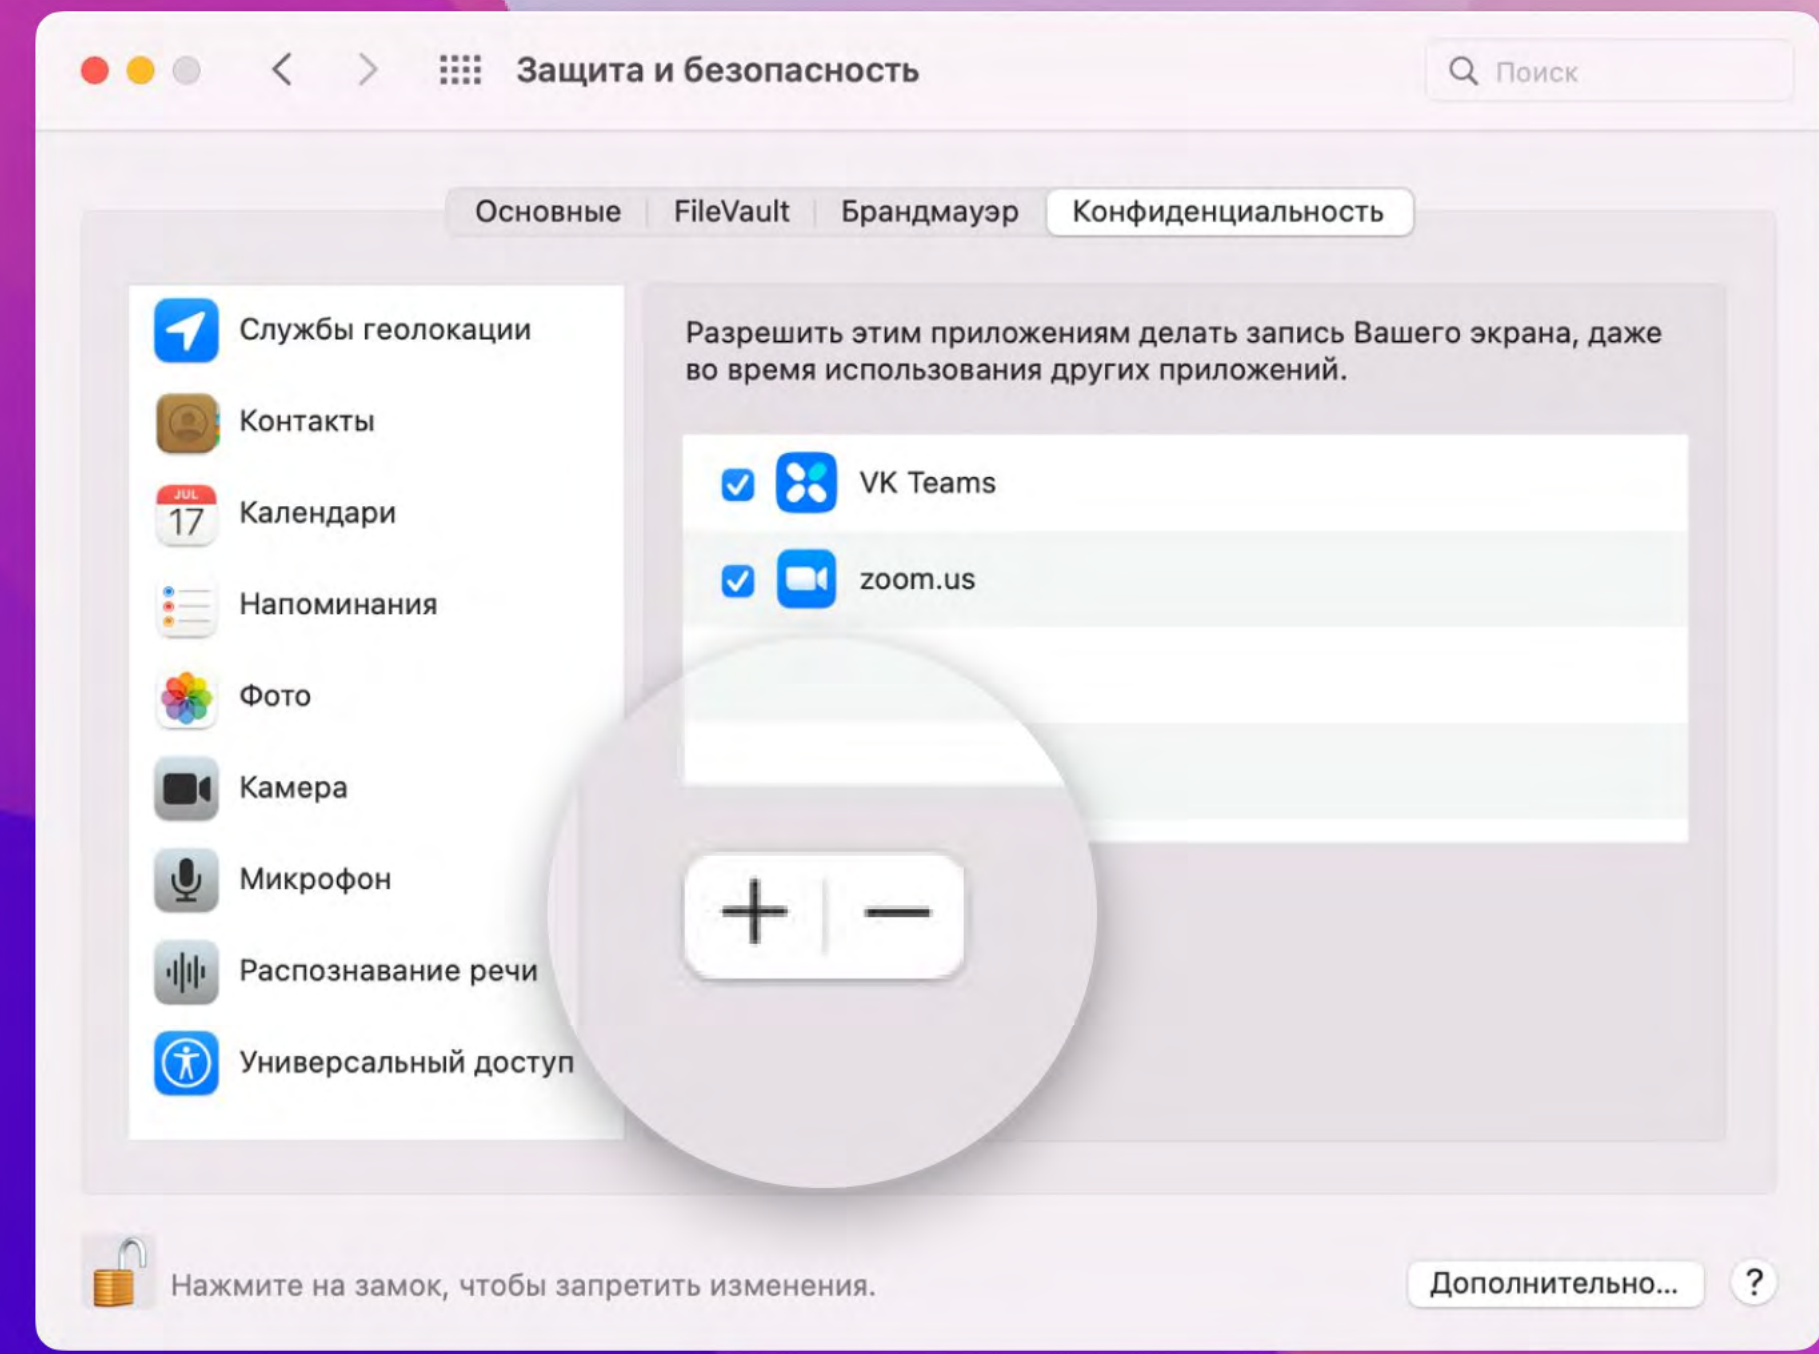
Защита и безопасность

Поиск

Основные | FileVault | Брандмауэр | Конфиденциальность

Службы геолокации
Контакты
JUL 17 Календари
Напоминания
Фото
Камера
Микрофон
Распознавание речи
Универсальный доступ

Разрешить этим приложениям делать запись Вашего экрана, даже во время использования других приложений.

VK Teams
zoom.us

+ —

Нажмите на замок, чтобы запретить изменения.

Дополнительно...

?